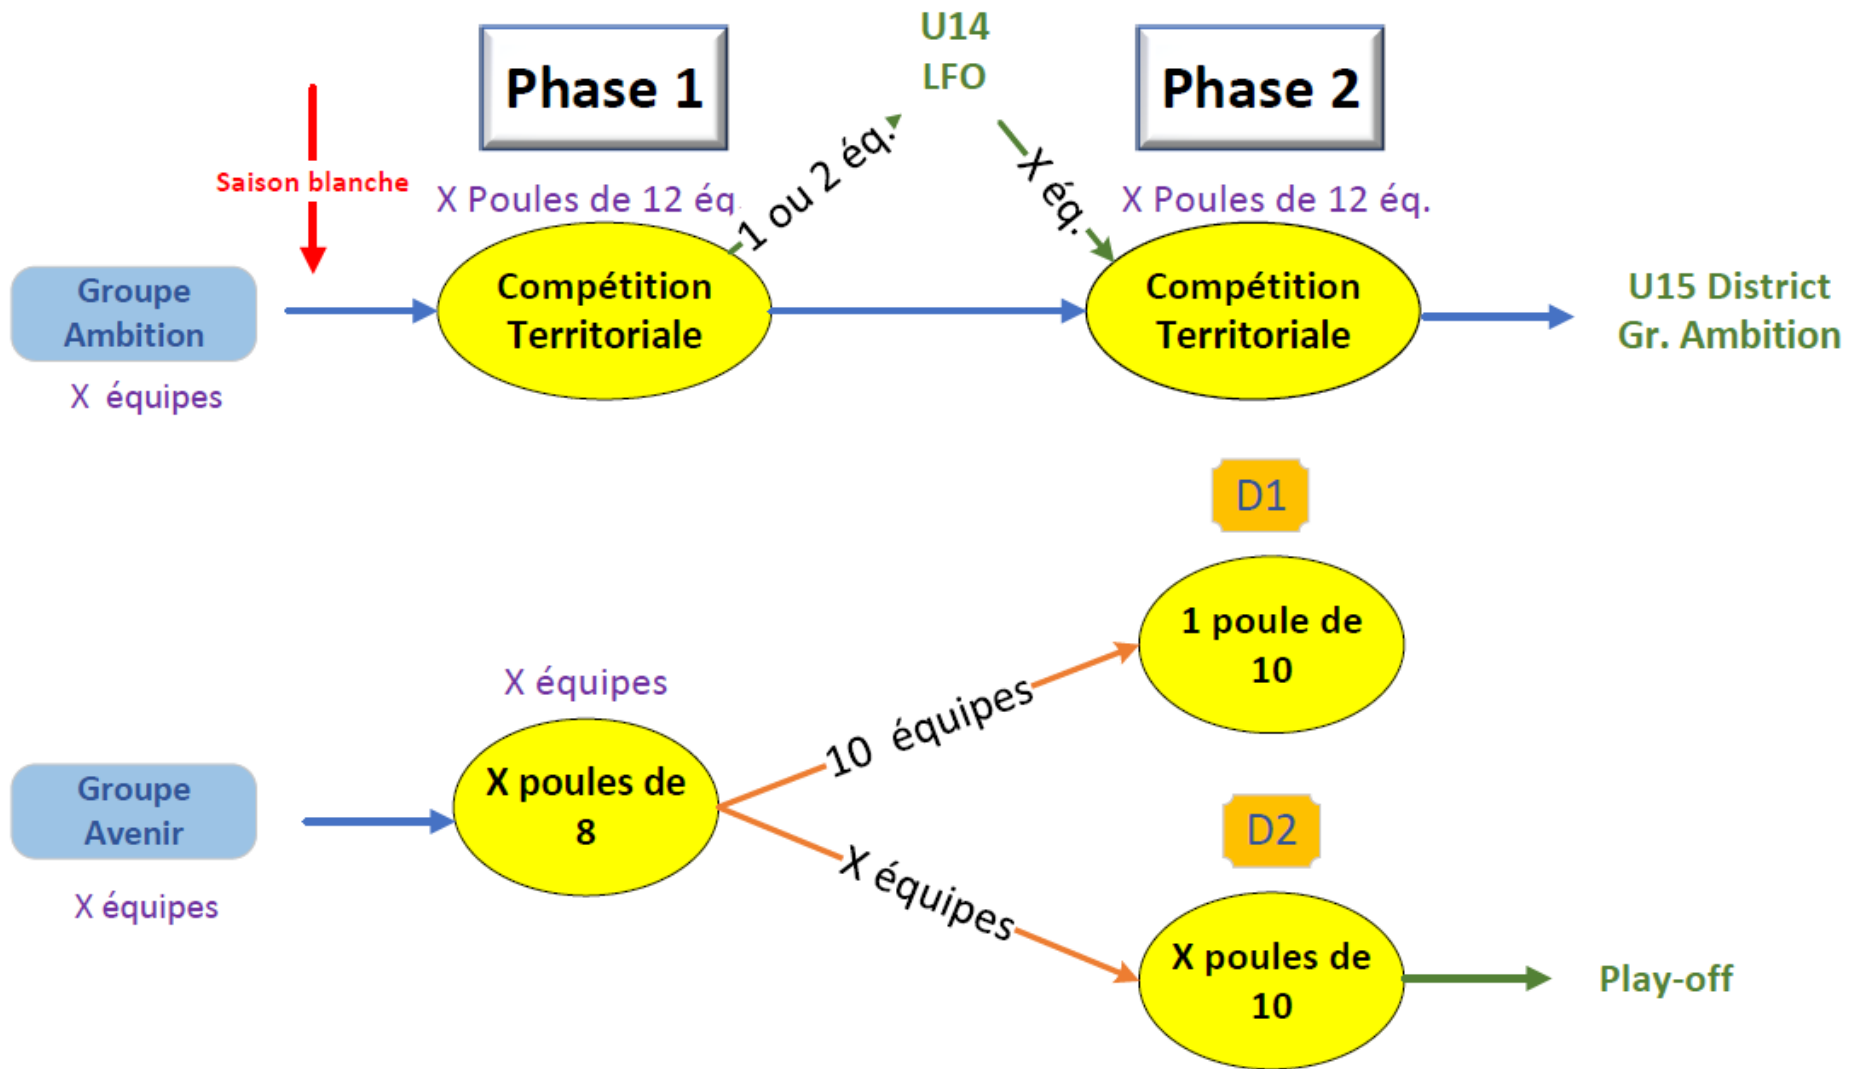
Phase 1

U14
LFO

Phase 2

Saison blanche

X Poules de 12 éq.

1 ou 2 éq.

X éq.

X Poules de 12 éq.

Groupe Ambition

X équipes

Compétition Territoriale

Compétition Territoriale

U15 District
Gr. Ambition

D1

1 poule de 10

X équipes

10 équipes

Groupe Avenir

X équipes

X poules de 8

D2

X équipes

X poules de 10

Play-off